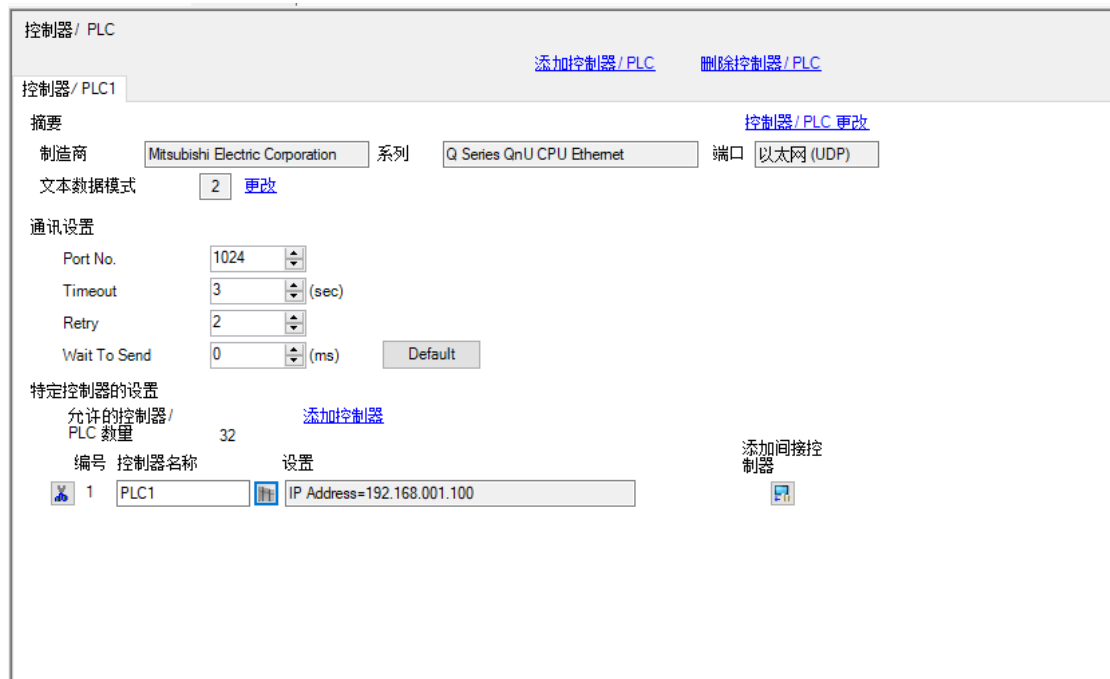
控制器/ PLC

添加控制器/ PLC 删除控制器/ PLC

控制器/ PLC1

摘要

控制器/ PLC 更改

制造商 Mitsubishi Electric Corporation 系列 Q Series QnU CPU Ethernet 端口 以太网 (UDP)

文本数据模式 2 更改

通讯设置

Port No. 1024

Timeout 3 (sec)

Retry 2

Wait To Send 0 (ms) Default

特定控制器的设置

允许的控制器/ PLC 数量 32

添加控制器

编号 控制器名称 设置

添加间接控制器

1 PLC1 IP Address=192.168.001.100